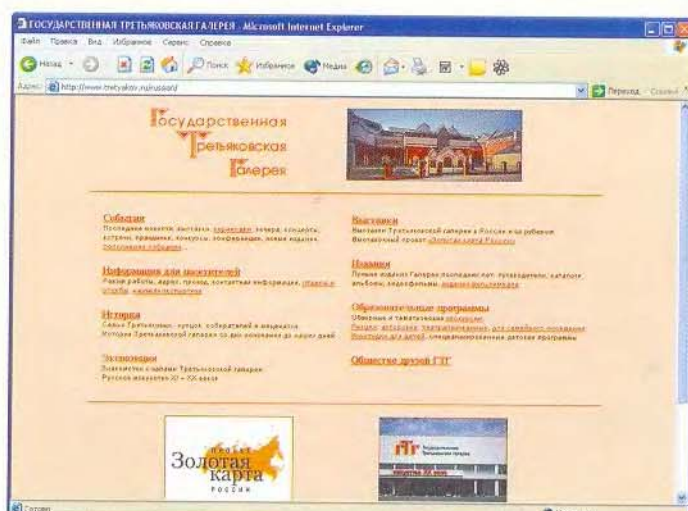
ГОСУДАРСТВЕННАЯ ТРЕТЬЯКОВСКАЯ ГАЛЕРЕЯ - Microsoft Internet Explorer

Файл Правка Вид Избранное Сервис Справка

Назад Поиск Избранное Медиа

Адрес http://www.tretyakov.ru/russian/

Переход Ссылки

Государственная Третьяковская Галерея

События
Последние новости, выставки, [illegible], вечера, концерты, встречи, праздники, конкурсы, конференции, новые издания. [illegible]

Информация для посетителей
Режим работы, адрес, проезд, контактная информация, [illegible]

История
Семья Третьяковых, купцов, собирателей и меценатов. История Третьяковской галереи со дня основания до наших дней

Экспозиция
Знакомство с залами Третьяковской галереи. Русское искусство XI - XX веков

Выставки
Выставки Третьяковской галереи в России и за рубежом. Выставочный проект «Золотая карта России»

Издания
Лучшие издания Галереи последних лет: путеводители, каталоги, альбомы, видеофильмы. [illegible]

Образовательные программы
Обзорные и тематические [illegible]. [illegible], специализированные детские программы

Общество друзей ГТГ

Проект Золотая карта России

ГТГ

Готово